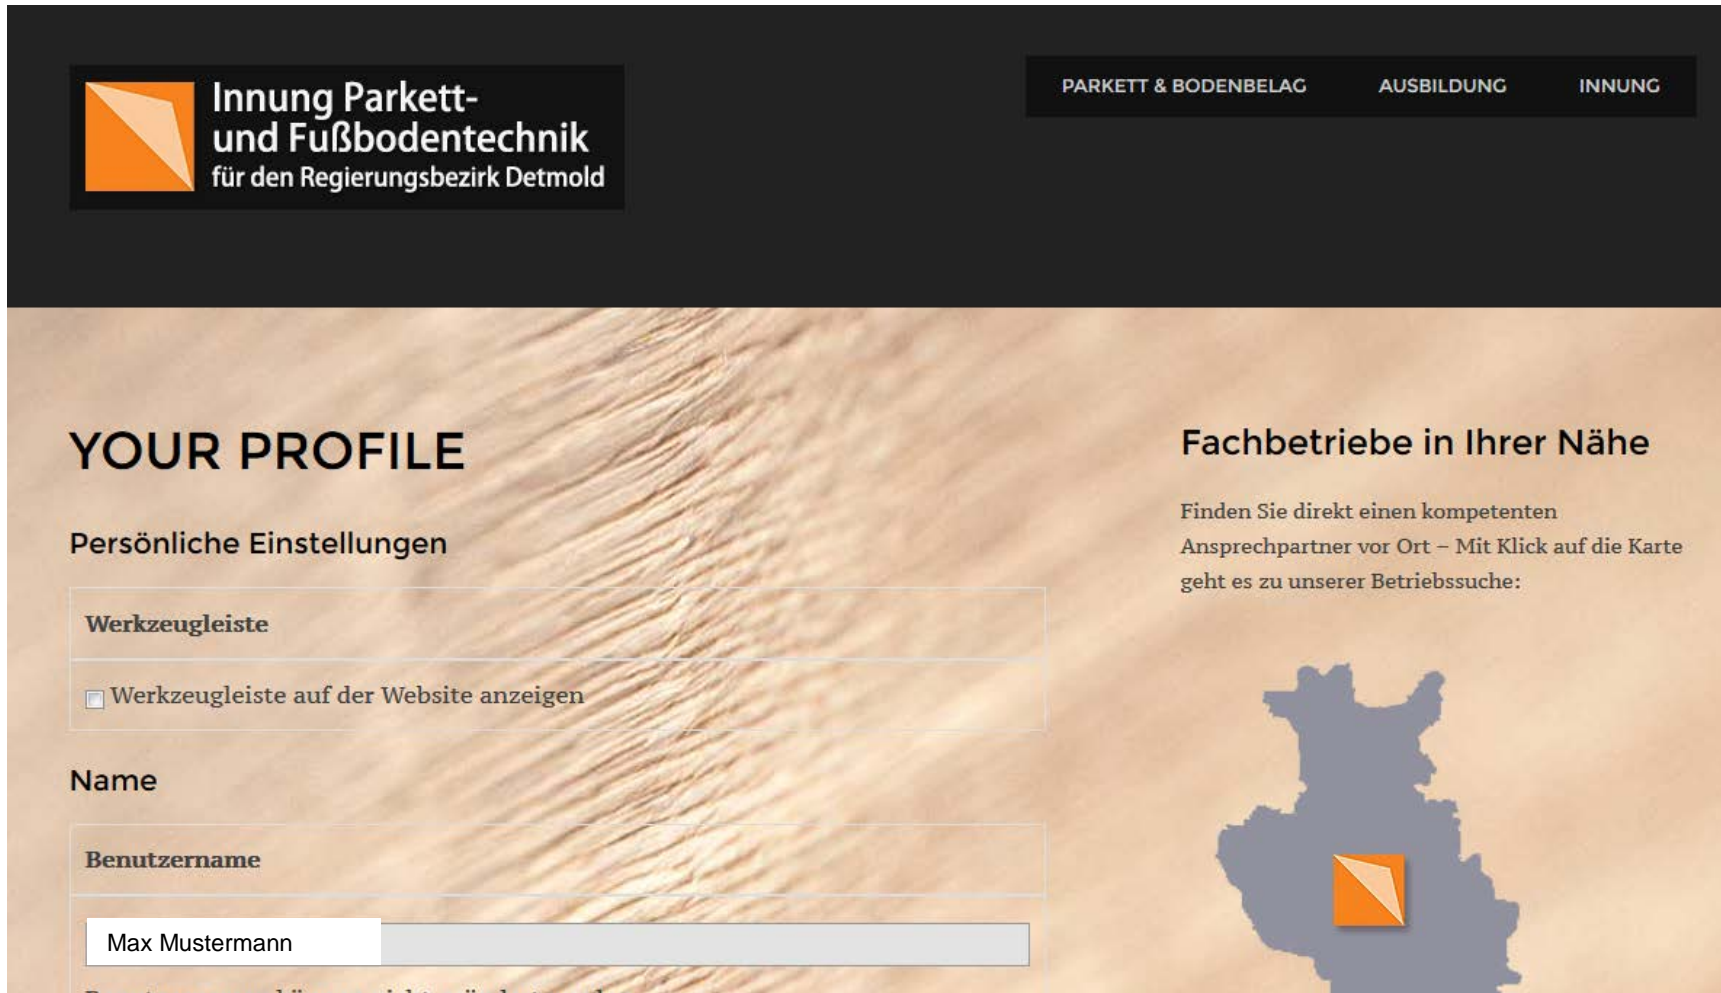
Innung Parkett- und Fußbodentechnik für den Regierungsbezirk Detmold

PARKETT & BODENBELAG AUSBILDUNG INNUNG

YOUR PROFILE

Persönliche Einstellungen

Werkzeugleiste

Werkzeugleiste auf der Website anzeigen

Name

Benutzername

Max Mustermann

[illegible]

Fachbetriebe in Ihrer Nähe

Finden Sie direkt einen kompetenten Ansprechpartner vor Ort – Mit Klick auf die Karte geht es zu unserer Betriebssuche: